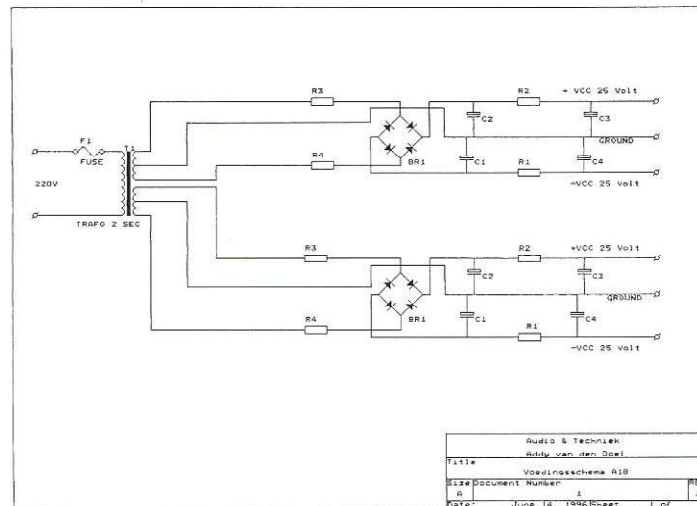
F1
FUSE
T1
220V
TRAFO 2 SEC

R3
R4
BR1
C2
C1
R2
R1
C3
C4
+VCC 25 Volt
GROUND
-VCC 25 Volt

R3
R4
BR1
C2
C1
R2
R1
C3
C4
+VCC 25 Volt
GROUND
-VCC 25 Volt

Audio & Techniek
Addy van den Doel
Title
Voedingsschema A18
Size Document Number
A 1
Date: June 14, 1996 Sheet 1 of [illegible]